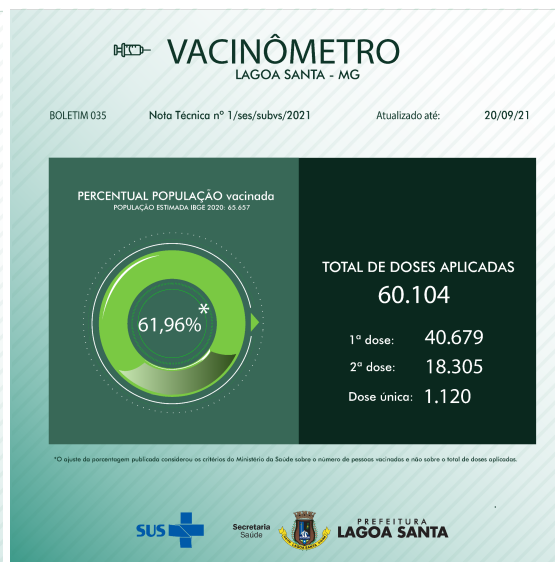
VACINÔMETRO
LAGOA SANTA - MG

BOLETIM 035 Nota Técnica nº 1/ses/subvs/2021 Atualizado até: 20/09/21

PERCENTUAL POPULAÇÃO vacinada
POPULAÇÃO ESTIMADA IBGE 2020: 65.657

61,96%*

TOTAL DE DOSES APLICADAS
60.104

1ª dose: 40.679
2ª dose: 18.305
Dose única: 1.120

*O ajuste da porcentagem publicada considerou os critérios do Ministério da Saúde sobre o número de pessoas vacinados e não sobre o total de doses aplicadas.

SUS

Secretaria Saúde

PREFEITURA
LAGOA SANTA